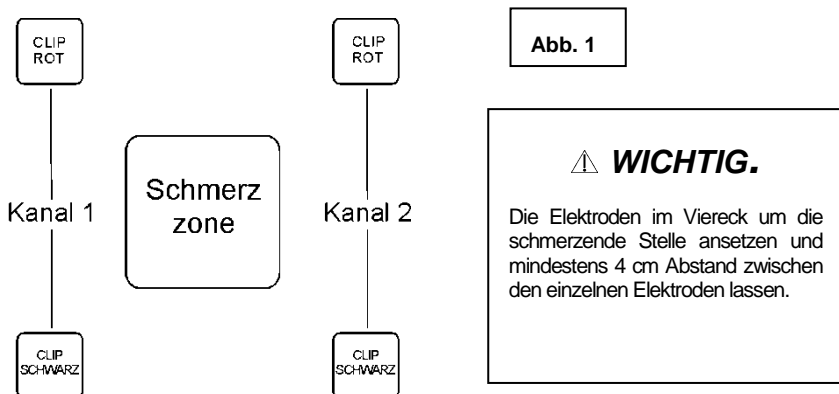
CLIP
ROT

Kanal 1

CLIP
SCHWARZ

Schmerz
zone

CLIP
ROT

Kanal 2

CLIP
SCHWARZ

Abb. 1

⚠ WICHTIG.

Die Elektroden im Viereck um die schmerzende Stelle ansetzen und mindestens 4 cm Abstand zwischen den einzelnen Elektroden lassen.